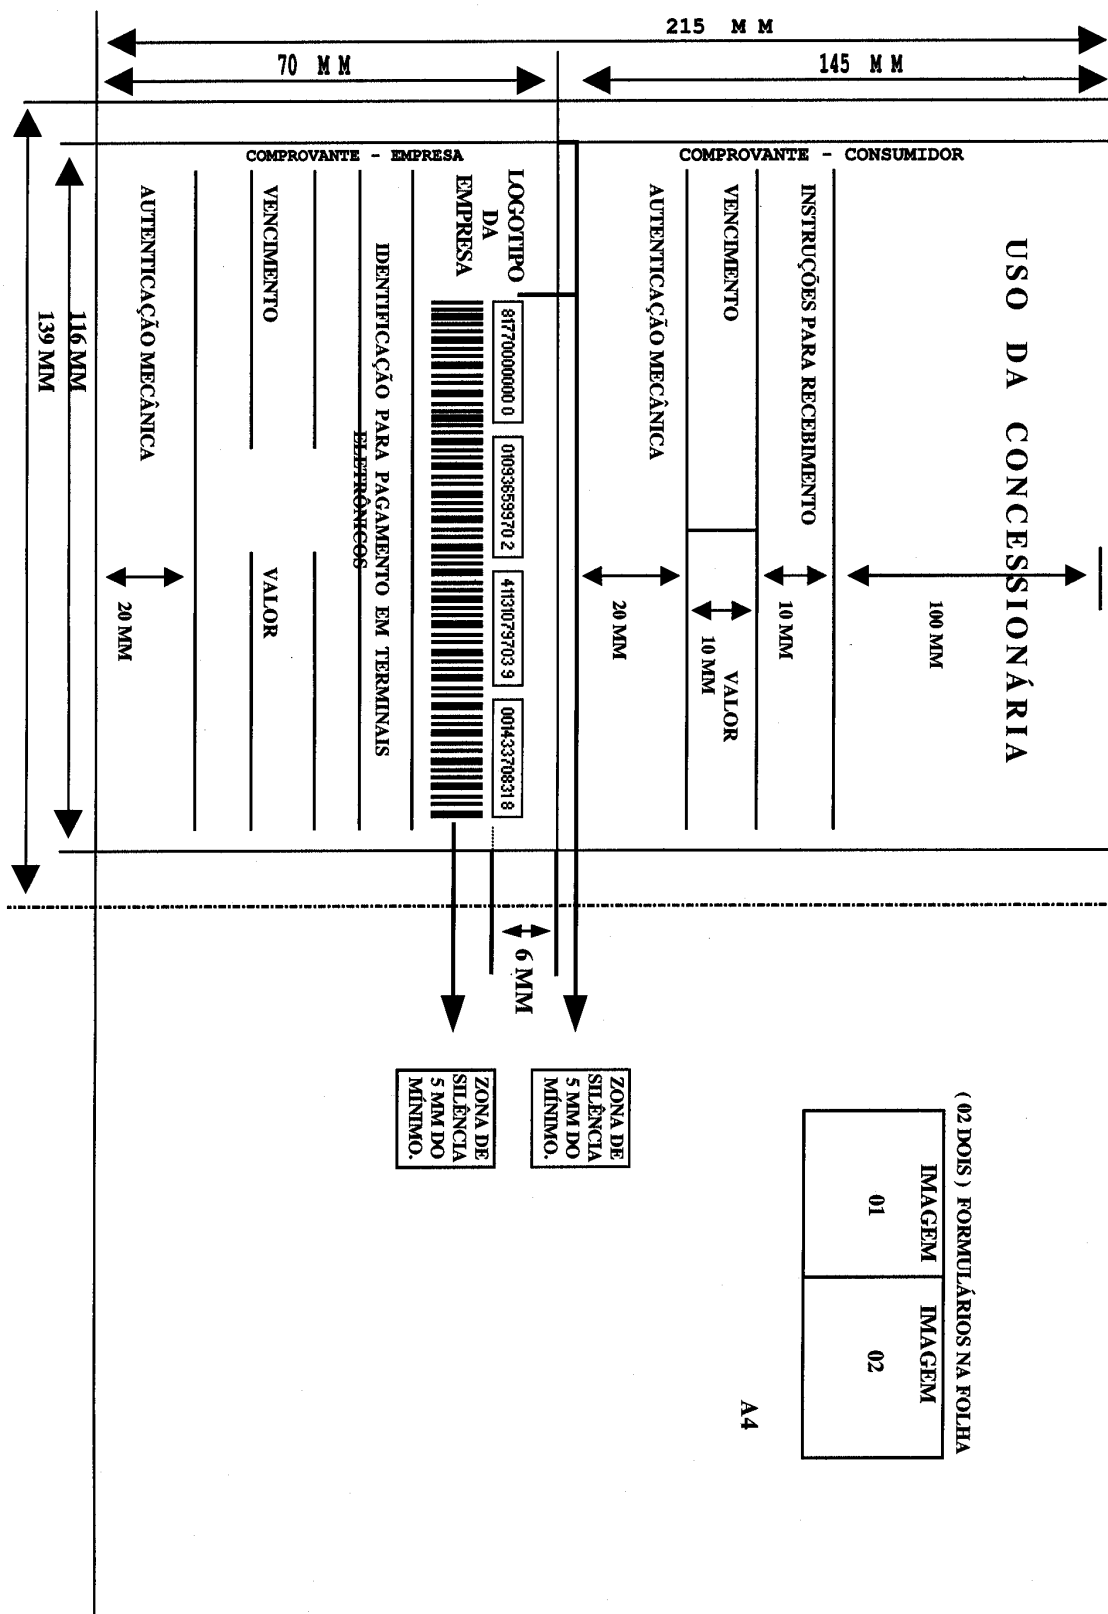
215 MM

70 MM

145 MM

COMPROVANTE - EMPRESA

COMPROVANTE - CONSUMIDOR

USO DA CONCESSIONÁRIA

LOGOTIPO DA EMPRESA

81770000000 0

01093659970 2

41131079703 9

00143370831 8

IDENTIFICAÇÃO PARA PAGAMENTO EM TERMINAIS ELETRÔNICOS

VENCIMENTO

VALOR

AUTENTICAÇÃO MECÂNICA

20 MM

INSTRUÇÕES PARA RECEBIMENTO

VENCIMENTO

VALOR

10 MM

10 MM

AUTENTICAÇÃO MECÂNICA

20 MM

100 MM

116 MM

139 MM

6 MM

ZONA DE SILÊNCIA 5 MM DO MÍNIMO.

ZONA DE SILÊNCIA 5 MM DO MÍNIMO.

( 02 DOIS ) FORMULÁRIOS NA FOLHA

IMAGEM 01

IMAGEM 02

A4